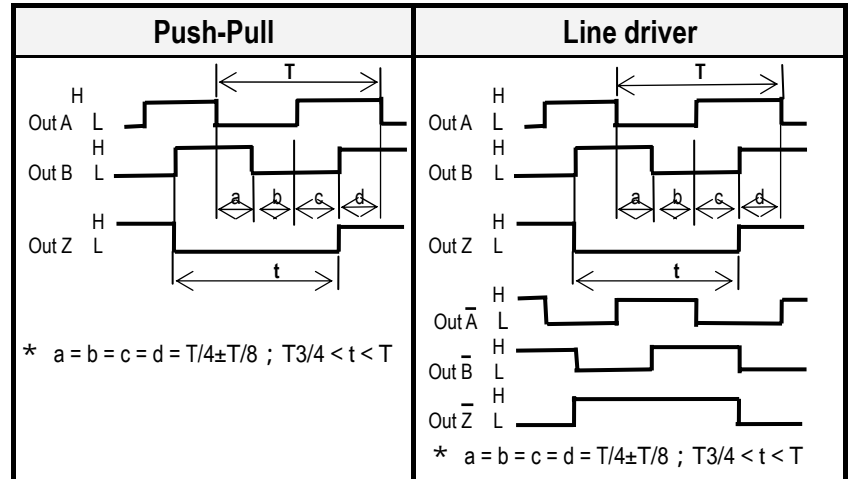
| Push-Pull | Line driver |
|---|---|
| T<br>H<br>Out A L<br>H<br>Out B L<br>a b c d<br>H<br>Out Z L<br>t<br>* a = b = c = d = T/4±T/8 ; T3/4 < t < T | T<br>H<br>Out A L<br>H<br>Out B L<br>a b c d<br>H<br>Out Z L<br>t<br>H<br>Out $\bar{A}$ L<br>H<br>Out $\bar{B}$ L<br>H<br>Out $\bar{Z}$ L<br>* a = b = c = d = T/4±T/8 ; T3/4 < t < T |